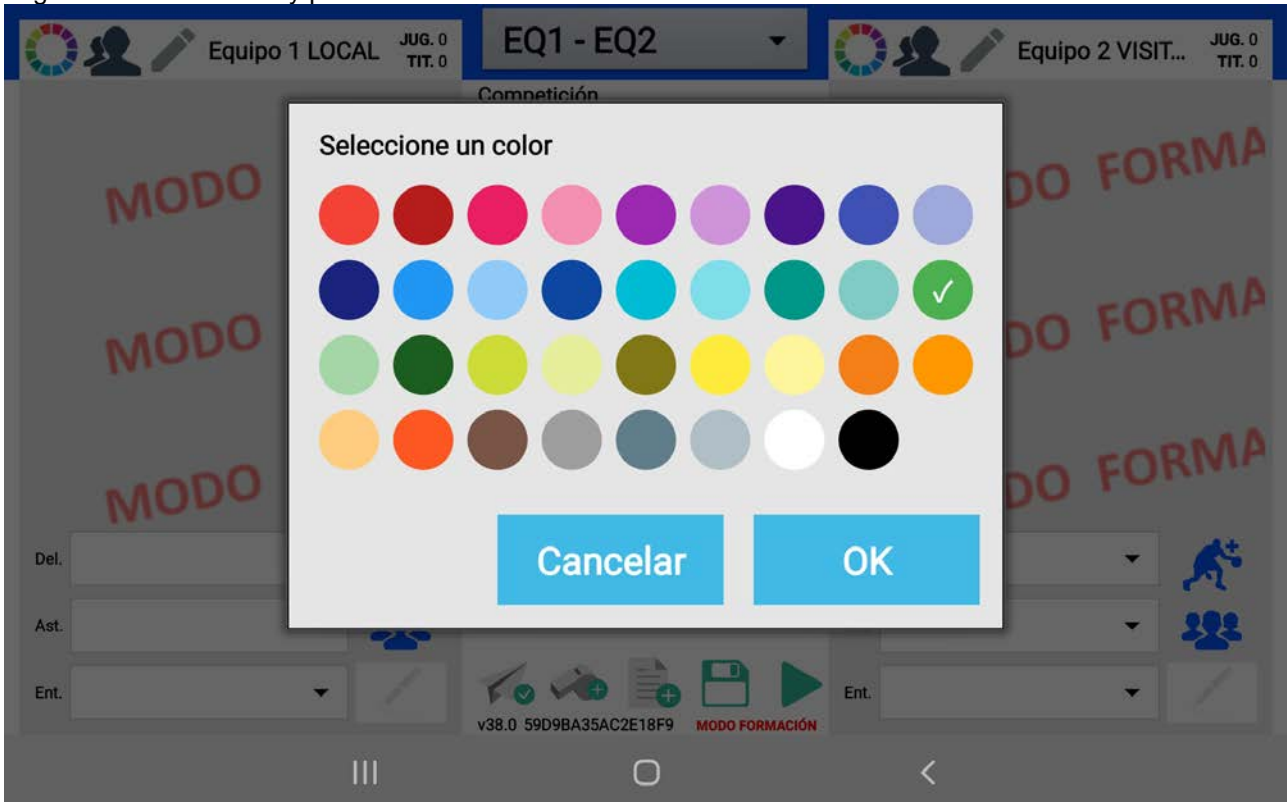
Equipo 1 LOCAL JUG. 0 TIT. 0

EQ1 - EQ2

Equipo 2 VISIT... JUG. 0 TIT. 0

Competición

MODO

MODO

MODO

DO FORMA

DO FORMA

DO FORMA

Seleccione un color

✓

Cancelar

OK

Del.

Ast.

Ent.

Ent.

v38.0 59D9BA35AC2E18F9

MODO FORMACIÓN